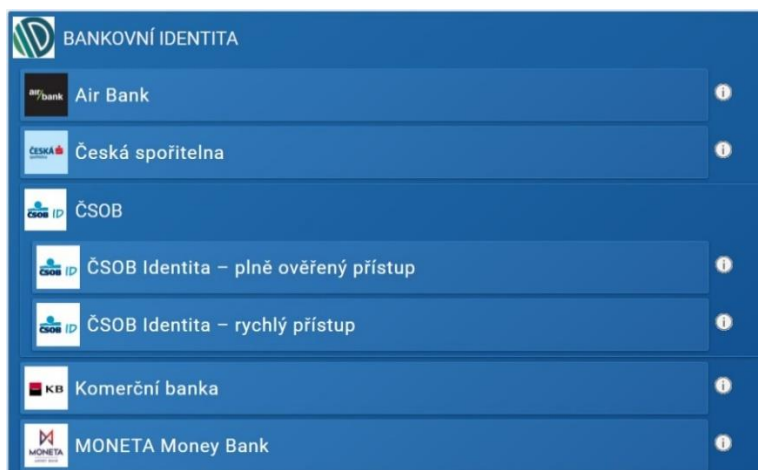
BANKOVNÍ IDENTITA

air bank Air Bank

ČESKÁ Česká spořitelna

ČSOB ID ČSOB

ČSOB ID ČSOB Identita – plně ověřený přístup

ČSOB ID ČSOB Identita – rychlý přístup

KB Komerční banka

MONETA MONETA Money Bank